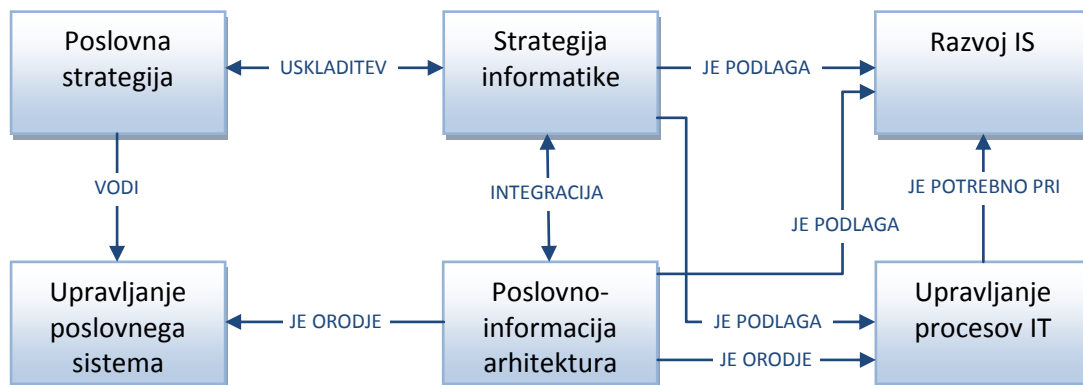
Poslovna strategija

USKLADITEV

Strategija informatike

JE PODLAGA

Razvoj IS

VODI

INTEGRACIJA

JE PODLAGA

JE POTREBNO PRI

Upravljanje poslovnega sistema

JE ORODJE

Poslovno-informacija arhitektura

JE PODLAGA

JE ORODJE

Upravljanje procesov IT